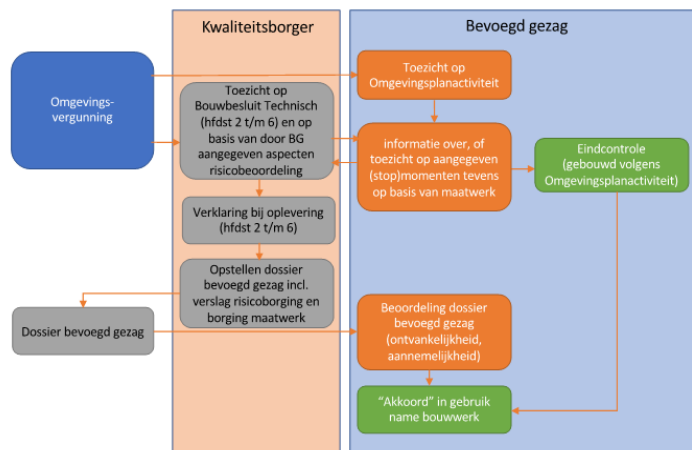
Kwaliteitsborger

Bevoegd gezag

Omgevings-vergunning

Toezicht op Omgevingsplanactiviteit

Toezicht op Bouwbesluit Technisch (hfdst 2 t/m 6) en op basis van door BG aangegeven aspecten risicobeoordeling

informatie over, of toezicht op aangegeven (stop)momenten tevens op basis van maatwerk

Eindcontrole (gebouwd volgens Omgevingsplanactiviteit)

Verklaring bij oplevering (hfdst 2 t/m 6)

Opstellen dossier bevoegd gezag incl. verslag risicoborging en borging maatwerk

Dossier bevoegd gezag

Beoordeling dossier bevoegd gezag (ontvankelijkheid, aannemelijkheid)

"Akkoord" in gebruik name bouwwerk